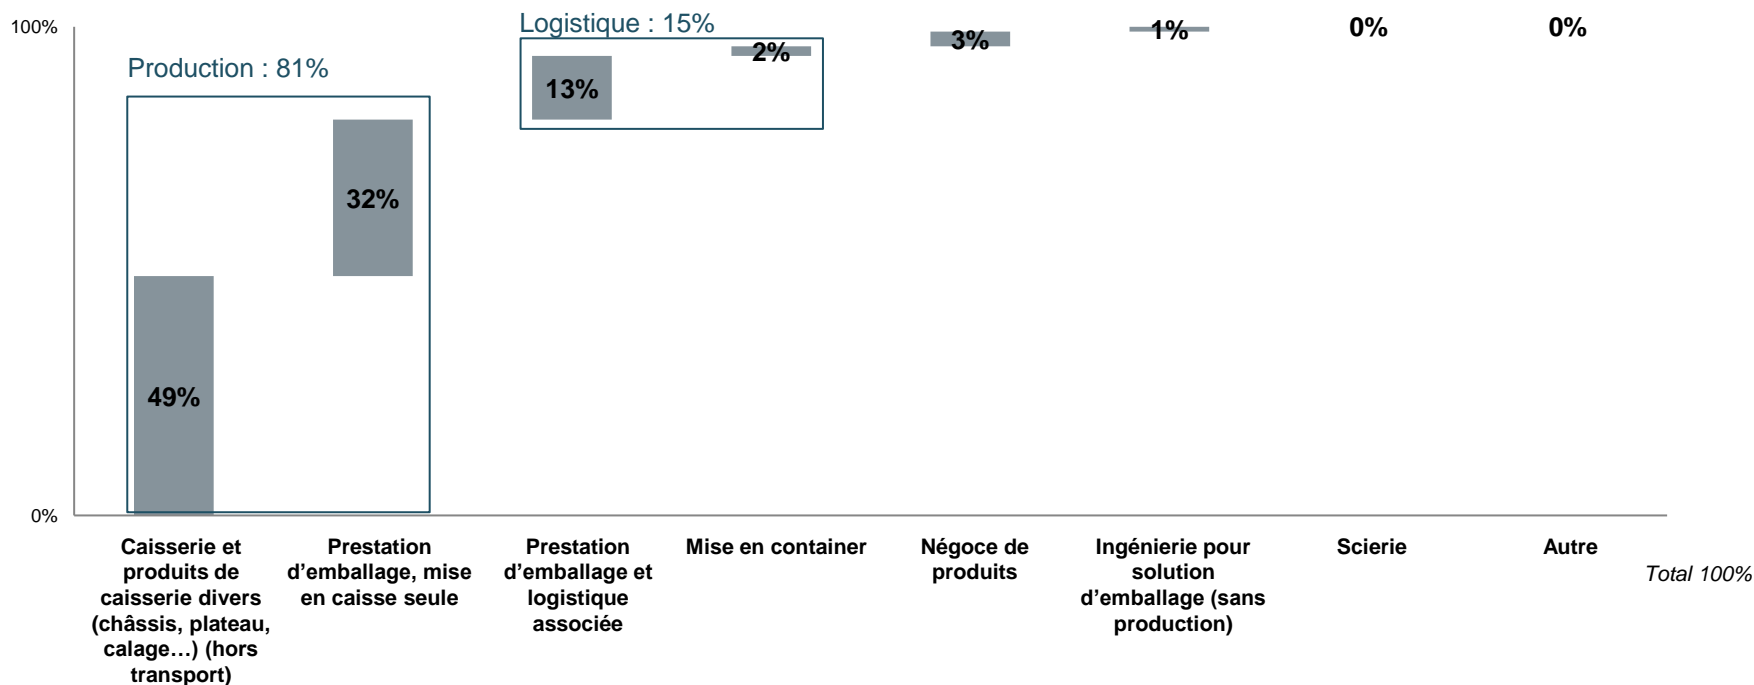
100%

0%

Logistique : 15%

Production : 81%

49%

32%

13%

2%

3%

1%

0%

0%

Caisserie et produits de caisserie divers (châssis, plateau, calage…) (hors transport)

Prestation d'emballage, mise en caisse seule

Prestation d'emballage et logistique associée

Mise en container

Négoce de produits

Ingénierie pour solution d'emballage (sans production)

Scierie

Autre

Total 100%